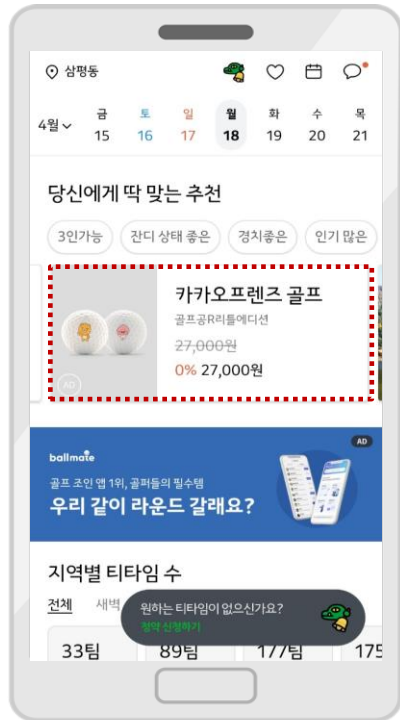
삼평동

4월

| 금 | 토 | 일 | 월 | 화 | 수 | 목 |
|---|---|---|---|---|---|---|
| 15 | 16 | 17 | 18 | 19 | 20 | 21 |

당신에게 딱 맞는 추천

3인가능 잔디 상태 좋은 경치좋은 인기 많은

AD

카카오프렌즈 골프

골프공R리틀에디션

~~27,000원~~

0% 27,000원

AD

ballmate

골프 조인 앱 1위, 골퍼들의 필수템

우리 같이 라운드 갈래요?

지역별 티타임 수

전체 새벽

원하는 티타임이 없으신가요?

청약 신청하기

33팀 89팀 177팀 175